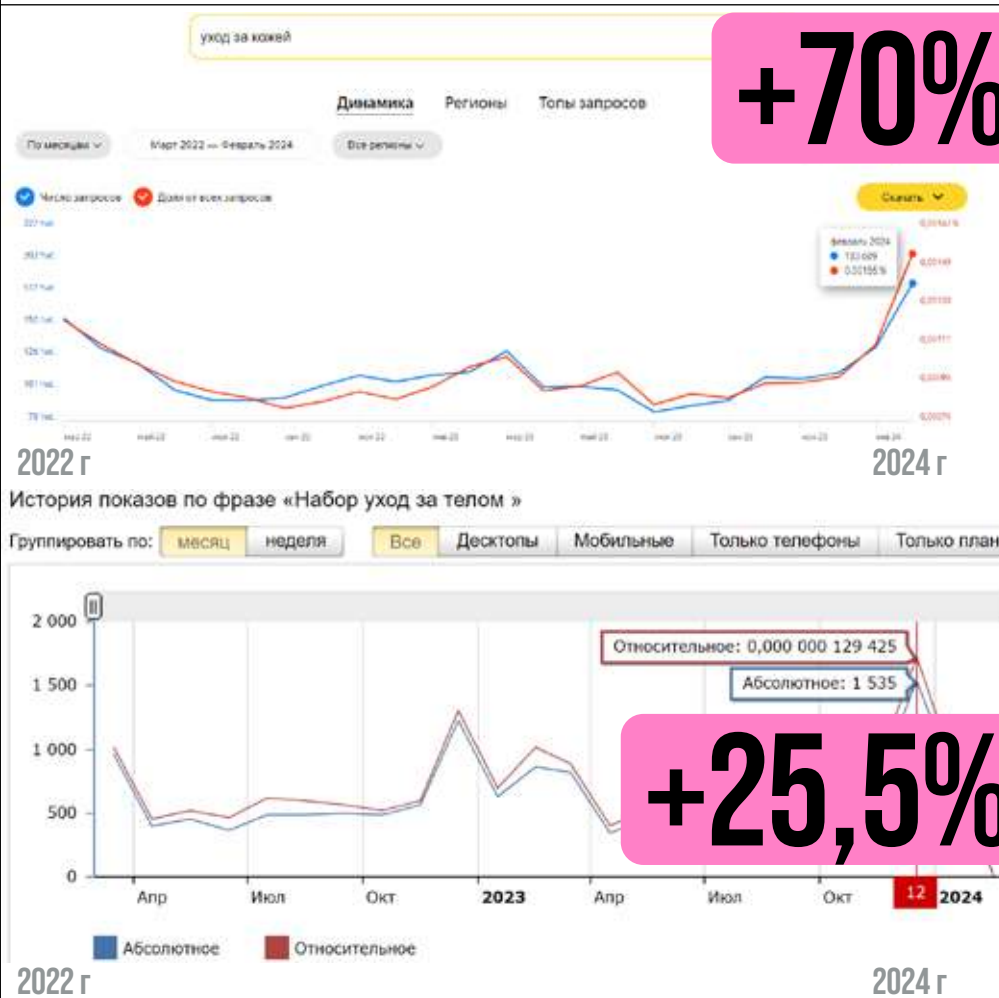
уход за кожей

+70%

Динамика Регионы Топы запросов

По месяцам Март 2022 — Февраль 2024 Все регионы

Число запросов Доля от всех запросов

Скачать

февраль 2024
133 009
0,00155 %

2022 г

2024 г

История показов по фразе «Набор уход за телом »

Группировать по: месяц неделя

Все Десктопы Мобильные Только телефоны Только план

2 000
1 500
1 000
500
0

Относительное: 0,000 000 129 425

Абсолютное: 1 535

+25,5%

Апр Июл Окт 2023 Апр Июл Окт 12 2024

Абсолютное Относительное

2022 г

2024 г